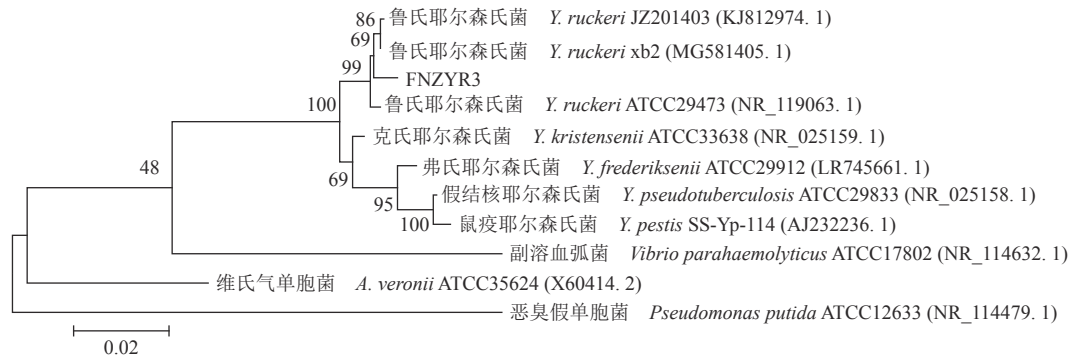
86 鲁氏耶尔森氏菌 Y. ruckeri JZ201403 (KJ812974. 1)

69 鲁氏耶尔森氏菌 Y. ruckeri xb2 (MG581405. 1)

99 FNZYR3

100 鲁氏耶尔森氏菌 Y. ruckeri ATCC29473 (NR_119063. 1)

克氏耶尔森氏菌 Y. kristensenii ATCC33638 (NR_025159. 1)

48

弗氏耶尔森氏菌 Y. frederiksenii ATCC29912 (LR745661. 1)

69

95 假结核耶尔森氏菌 Y. pseudotuberculosis ATCC29833 (NR_025158. 1)

100 鼠疫耶尔森氏菌 Y. pestis SS-Yp-114 (AJ232236. 1)

副溶血弧菌 Vibrio parahaemolyticus ATCC17802 (NR_114632. 1)

维氏气单胞菌 A. veronii ATCC35624 (X60414. 2)

恶臭假单胞菌 Pseudomonas putida ATCC12633 (NR_114479. 1)

0.02